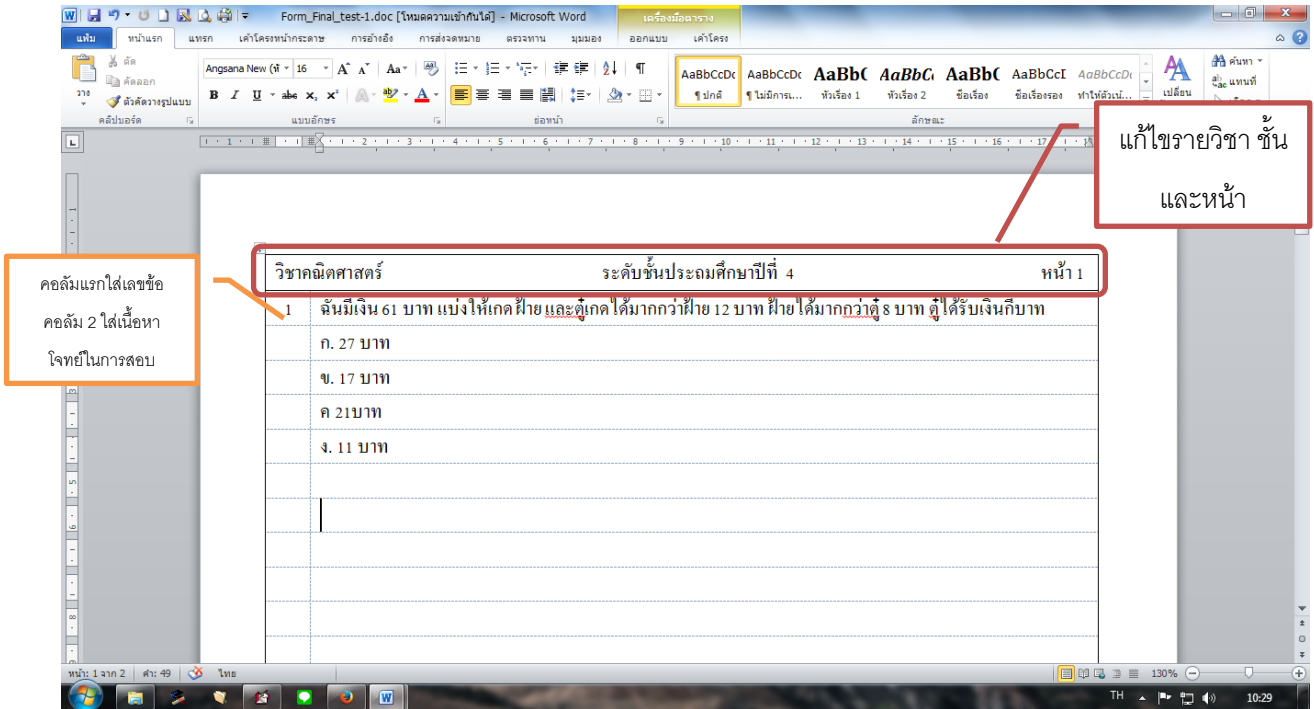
Form_Final_test-1.doc [โหมดความเข้ากันได้] - Microsoft Word

เครื่องมือตาราง

แฟ้ม หน้าแรก แทรก เค้าโครงหน้ากระดาษ การอ้างอิง การส่งจดหมาย ตรวจทาน มุมมอง ออกแบบ เค้าโครง

วาง ตัด คัดลอก ตัวคัดวางรูปแบบ คลิปบอร์ด

Angsana New 16 แบบอักษร

ย่อหน้า

AaBbCcDc ¶ ปกติ AaBbCcDc ¶ ไม่มีการเ... AaBbC หัวเรื่อง 1 AaBbC หัวเรื่อง 2 AaBbC ชื่อเรื่อง AaBbCcI ชื่อเรื่องรอง AaBbCcDc ทำให้ตัวเน้... ลักษณะ

เปลี่ยน

ค้นหา แทนที่

แก้ไขรายวิชา ชั้น และหน้า

คอลัมแรกใส่เลขข้อ คอลัม 2 ใส่เนื้อหา โจทย์ในการสอบ

| วิชาคณิตศาสตร์ | ระดับชั้นประถมศึกษาปีที่ 4 | หน้า 1 |
|---|---|---|
| 1 | ฉันมีเงิน 61 บาท แบ่งให้เกด ฝ้าย และตู๋เกด ได้มากกว่าฝ้าย 12 บาท ฝ้ายได้มากกว่าตู๋ 8 บาท ตู๋ได้รับเงินกี่บาท | |
| | ก. 27 บาท | |
| | ข. 17 บาท | |
| | ค 21บาท | |
| | ง. 11 บาท | |

หน้า: 1 จาก 2 คำ: 49 ไทย 130%

TH 10:29